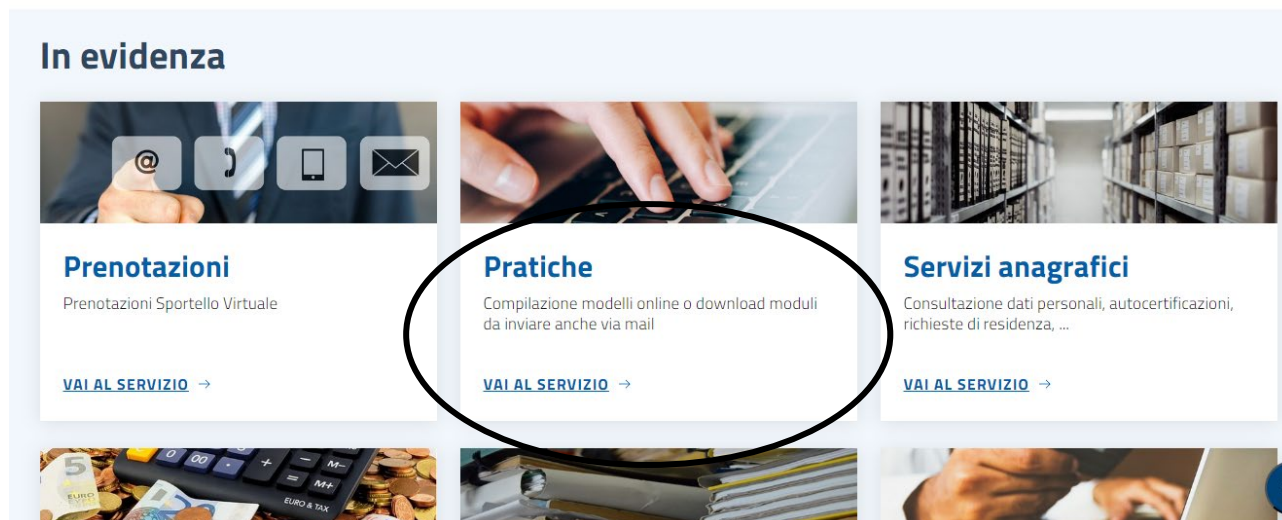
In evidenza

Prenotazioni

Prenotazioni Sportello Virtuale

VAI AL SERVIZIO →

Pratiche

Compilazione modelli online o download moduli da inviare anche via mail

VAI AL SERVIZIO →

Servizi anagrafici

Consultazione dati personali, autocertificazioni, richieste di residenza, ...

VAI AL SERVIZIO →